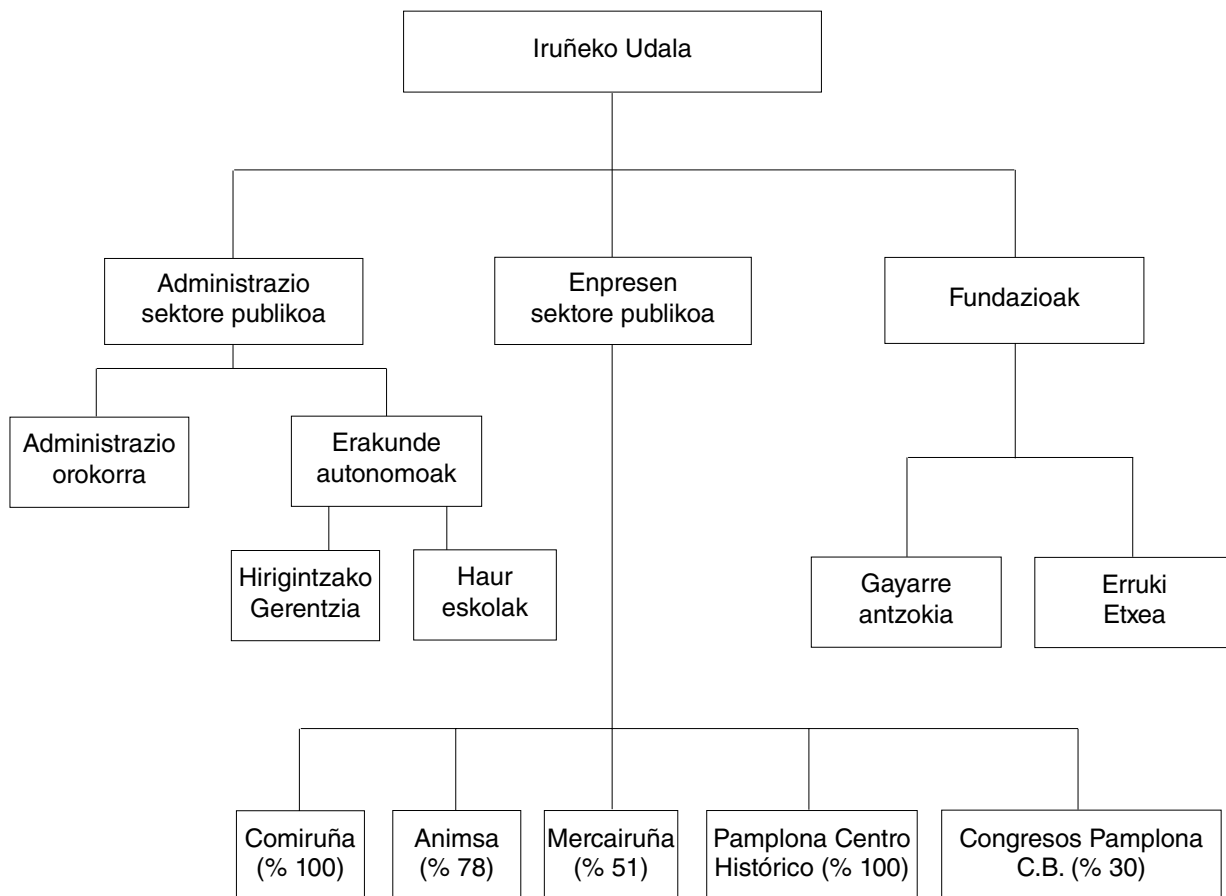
Iruñeko Udala

Administrazio sektore publikoa

Enpresen sektore publikoa

Fundazioak

Administrazio orokorra

Erakunde autonomoak

Hirigintzako Gerentzia

Haur eskolak

Gayarre antzokia

Erruki Etxea

Comiruña (% 100)

Animsa (% 78)

Mercairuña (% 51)

Pamplona Centro Histórico (% 100)

Congresos Pamplona C.B. (% 30)